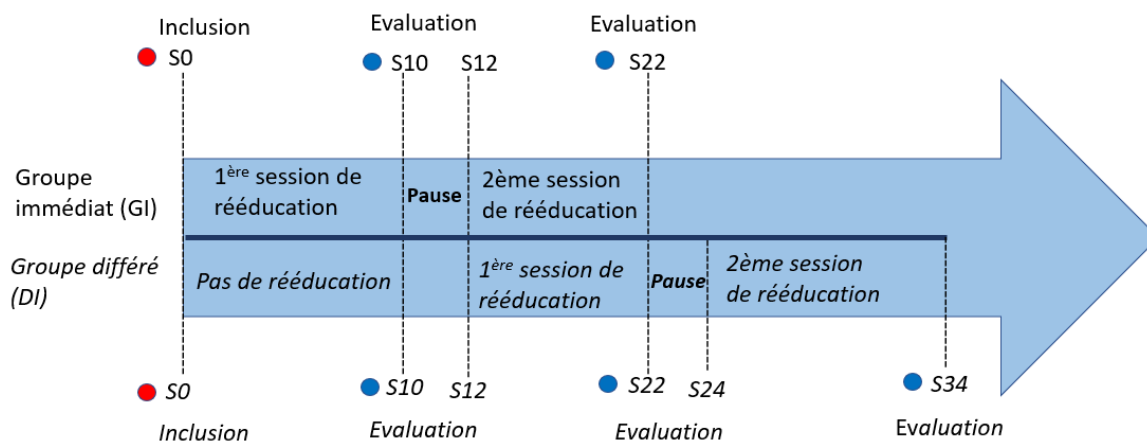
Inclusion
S0
Evaluation
S10
S12
Evaluation
S22

Groupe immédiat (GI)
1ère session de rééducation
Pause
2ème session de rééducation

Groupe différé (DI)
Pas de rééducation
1ère session de rééducation
Pause
2ème session de rééducation

S0
S10
S12
S22
S24
S34
Inclusion
Evaluation
Evaluation
Evaluation